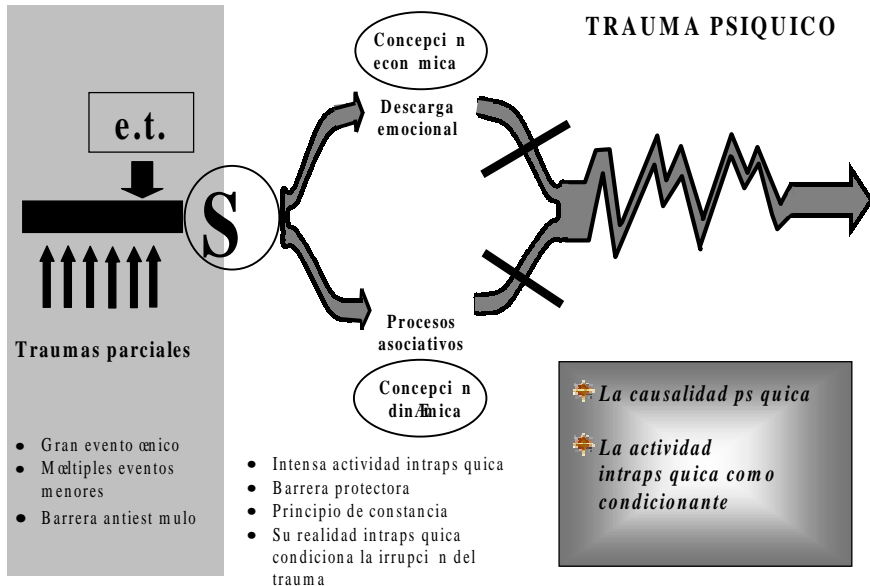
TRAUMA PSIQUICO

Concepci n econ mica

Descarga emocional

e.t.

S

Procesos asociativos

Concepci n din Æmica

Traumas parciales

• Gran evento œnico
• M œltiples eventos menores
• Barrera antiest mulo

• Intensa actividad intraps quica
• Barrera protectora
• Principio de constancia
• Su realidad intraps quica condiciona la irrupci n del trauma

La causalidad ps quica

La actividad intraps quica como condicionante